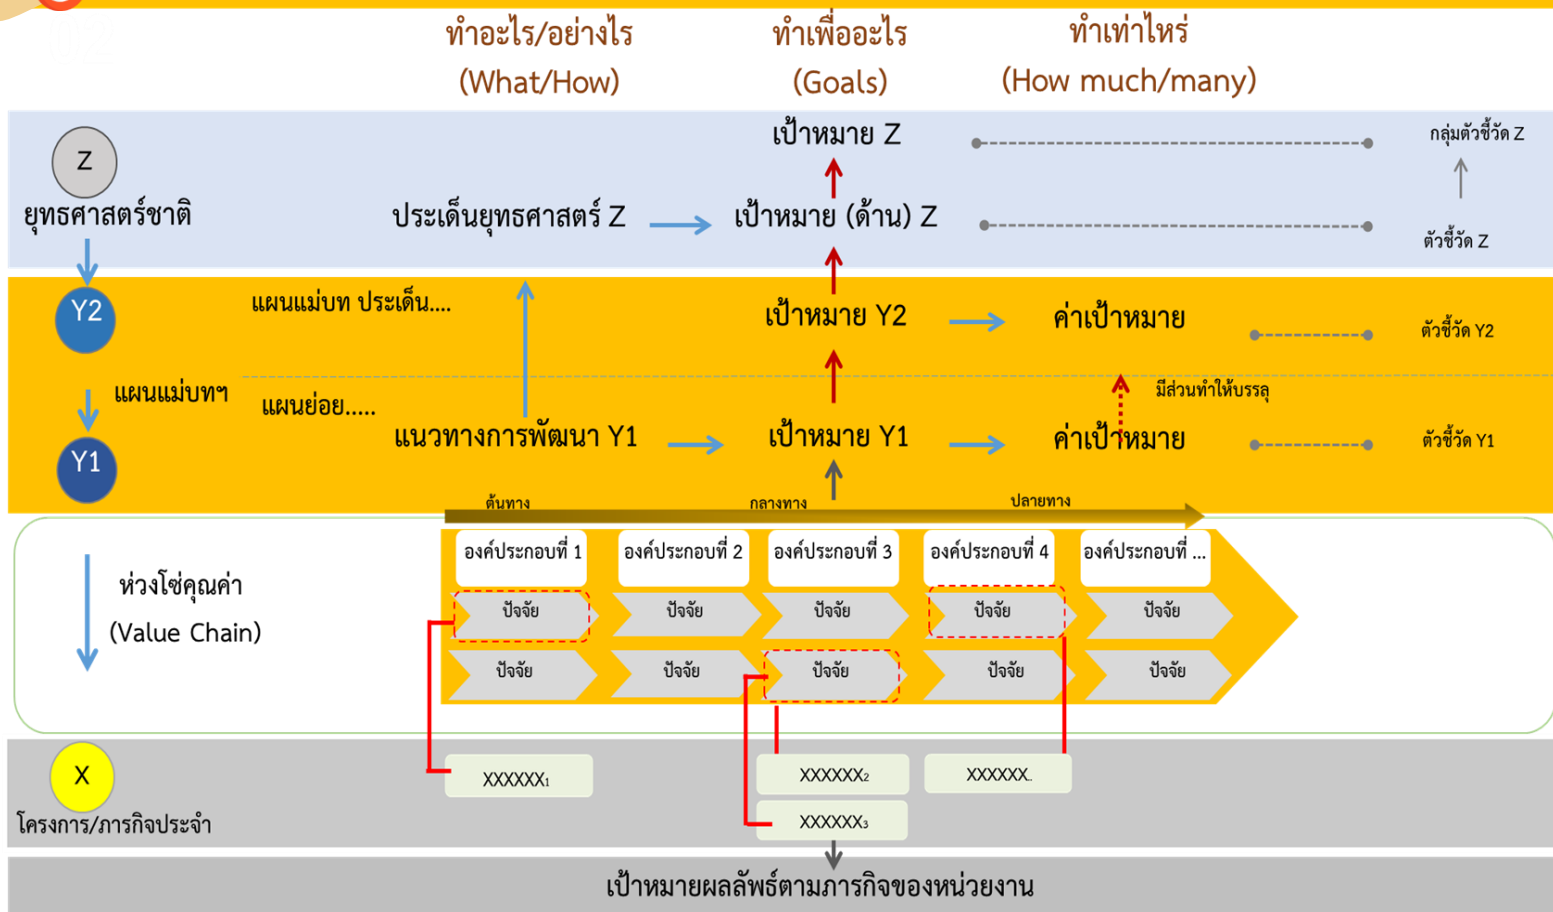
ทำอะไร/อย่างไร (What/How)

ทำเพื่ออะไร (Goals)

ทำเท่าไหร่ (How much/many)

Z

ยุทธศาสตร์ชาติ

เป้าหมาย Z

กลุ่มตัวชี้วัด Z

ประเด็นยุทธศาสตร์ Z

เป้าหมาย (ด้าน) Z

ตัวชี้วัด Z

Y2

แผนแม่บท ประเด็น....

เป้าหมาย Y2

ค่าเป้าหมาย

ตัวชี้วัด Y2

แผนแม่บทฯ

มีส่วนทำให้บรรลุ

Y1

แผนย่อย.....

แนวทางการพัฒนา Y1

เป้าหมาย Y1

ค่าเป้าหมาย

ตัวชี้วัด Y1

ต้นทาง

กลางทาง

ปลายทาง

ห่วงโซ่คุณค่า (Value Chain)

องค์ประกอบที่ 1

องค์ประกอบที่ 2

องค์ประกอบที่ 3

องค์ประกอบที่ 4

องค์ประกอบที่ ...

ปัจจัย

ปัจจัย

ปัจจัย

ปัจจัย

ปัจจัย

ปัจจัย

ปัจจัย

ปัจจัย

ปัจจัย

ปัจจัย

X

โครงการ/ภารกิจประจำ

$XXXXXX_1$

$XXXXXX_2$

XXXXXX..

$XXXXXX_3$

เป้าหมายผลลัพธ์ตามภารกิจของหน่วยงาน